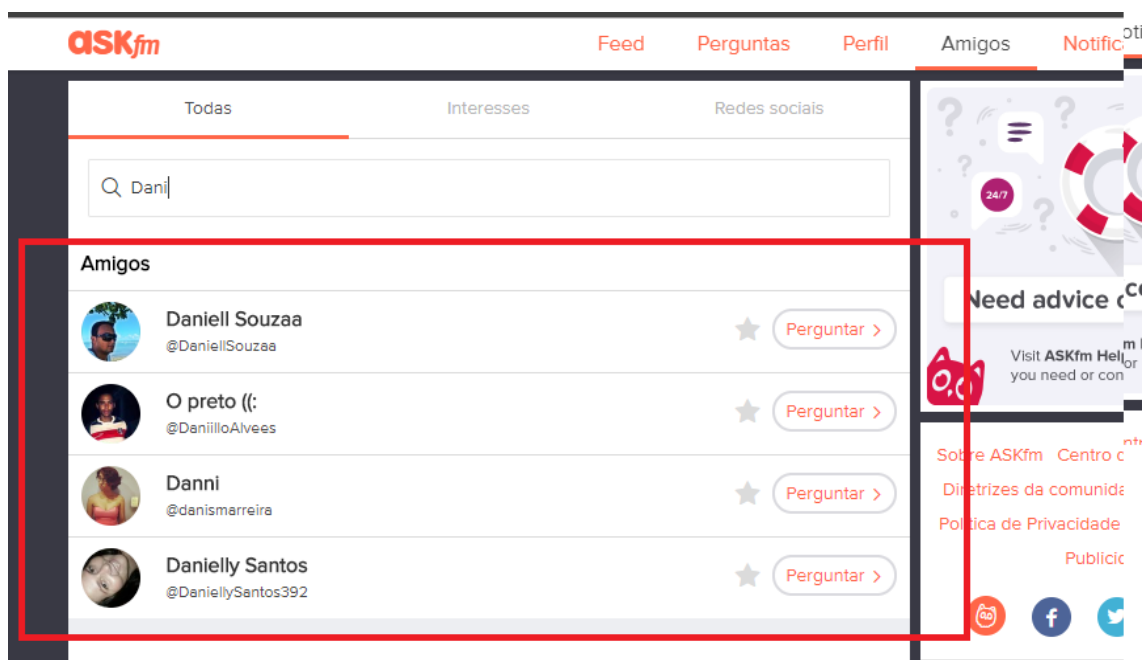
ASKfm

Feed Perguntas Perfil Amigos Notific

Todas Interesses Redes sociais

Dani

Amigos

Daniell Souzaa
@DaniellSouzaa
Perguntar >

O preto ((:
@DaniilloAlvees
Perguntar >

Danni
@danismarreira
Perguntar >

Danielly Santos
@DaniellySantos392
Perguntar >

24/7

Need advice c

Visit ASKfm Hel
you need or con

Sobre ASKfm Centro c
Diretrizes da comunida
Política de Privacidade
Publicid